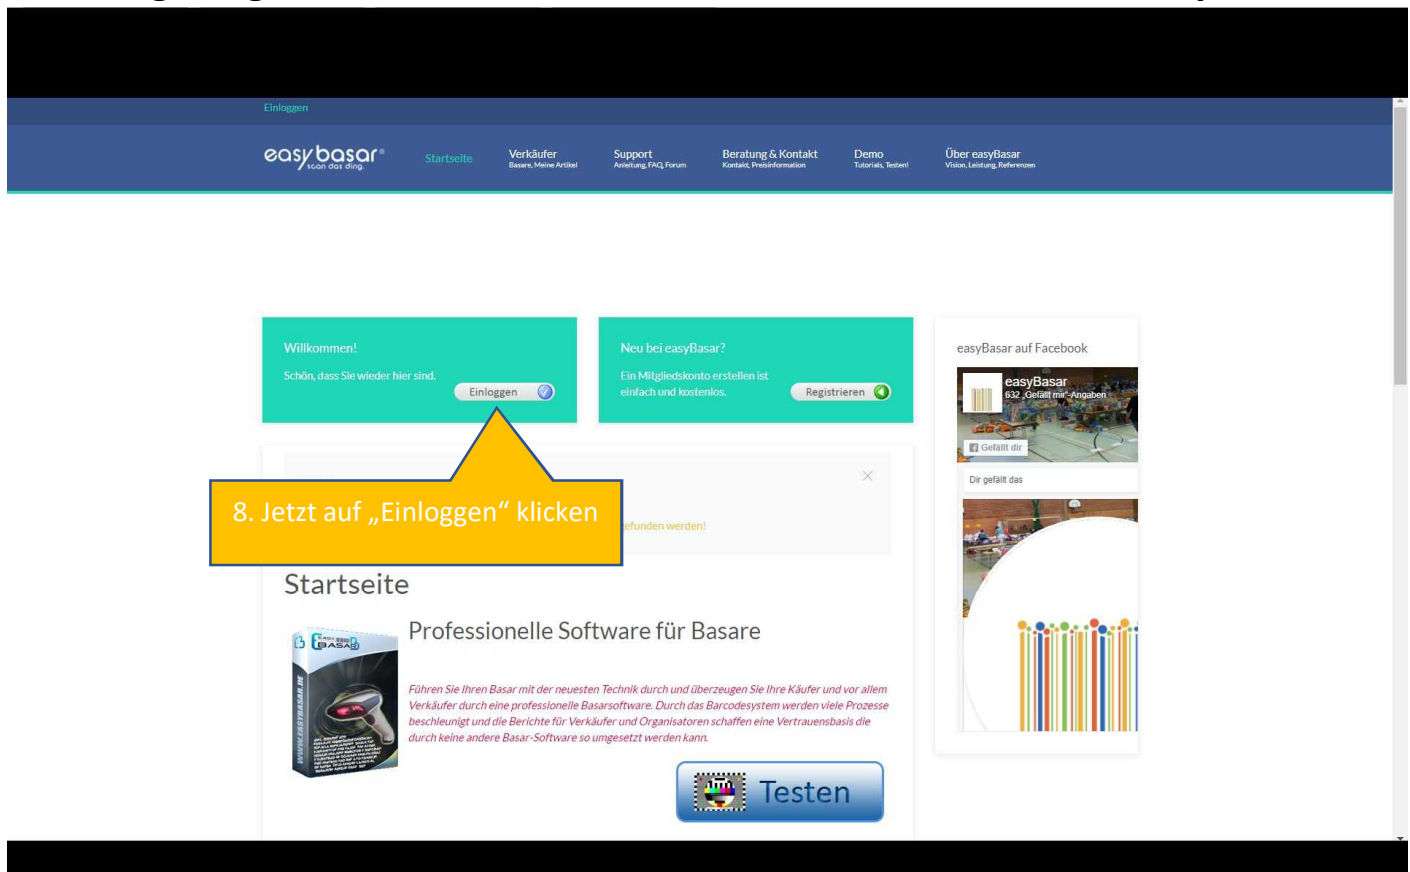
Einloggen

easybasar® scan das ding.

Startseite

Verkäufer
Basare, Meine Artikel

Support
Anleitung, FAQ, Forum

Beratung & Kontakt
Kontakt, Preisinformation

Demo
Tutorials, Testen!

Über easyBasar
Vision, Leistung, Referenzen

Willkommen!

Schön, dass Sie wieder hier sind.

Einloggen

Neu bei easyBasar?

Ein Mitgliedskonto erstellen ist einfach und kostenlos.

Registrieren

easyBasar auf Facebook

easyBasar
632 „Gefällt mir"-Angaben

Gefällt dir

Dir gefällt das

8. Jetzt auf „Einloggen" klicken

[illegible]efunden werden!

×

Startseite

Professionelle Software für Basare

EASY BASAR

WWW.EASYBASAR.DE

Führen Sie Ihren Basar mit der neuesten Technik durch und überzeugen Sie Ihre Käufer und vor allem Verkäufer durch eine professionelle Basarsoftware. Durch das Barcodesystem werden viele Prozesse beschleunigt und die Berichte für Verkäufer und Organisatoren schaffen eine Vertrauensbasis die durch keine andere Basar-Software so umgesetzt werden kann.

Testen